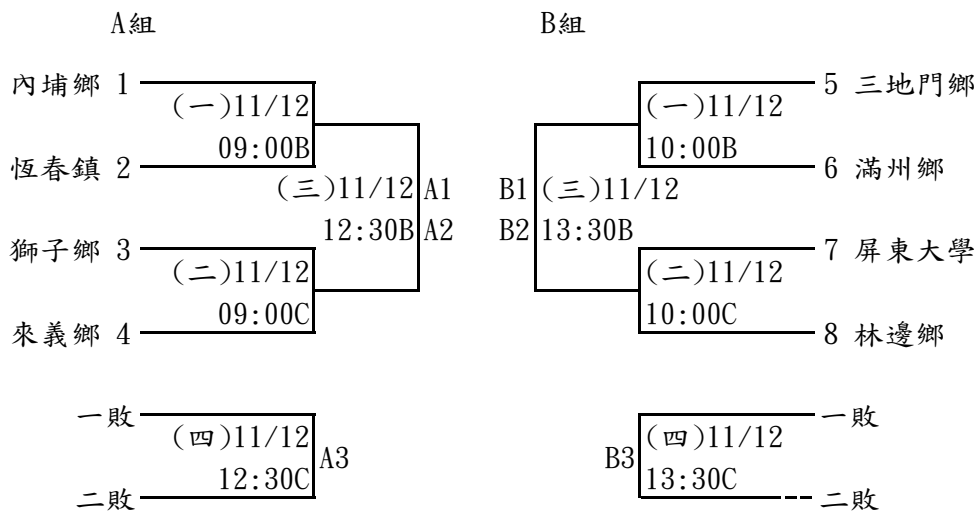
A組

內埔鄉 1
(一)11/12
09:00B
恆春鎮 2
(三)11/12 A1
12:30B A2
獅子鄉 3
(二)11/12
09:00C
來義鄉 4

一敗
(四)11/12
12:30C A3
二敗

B組

5 三地門鄉
(一)11/12
10:00B
6 滿州鄉
B1 (三)11/12
B2 13:30B
7 屏東大學
(二)11/12
10:00C
8 林邊鄉

一敗
B3 (四)11/12
13:30C
二敗